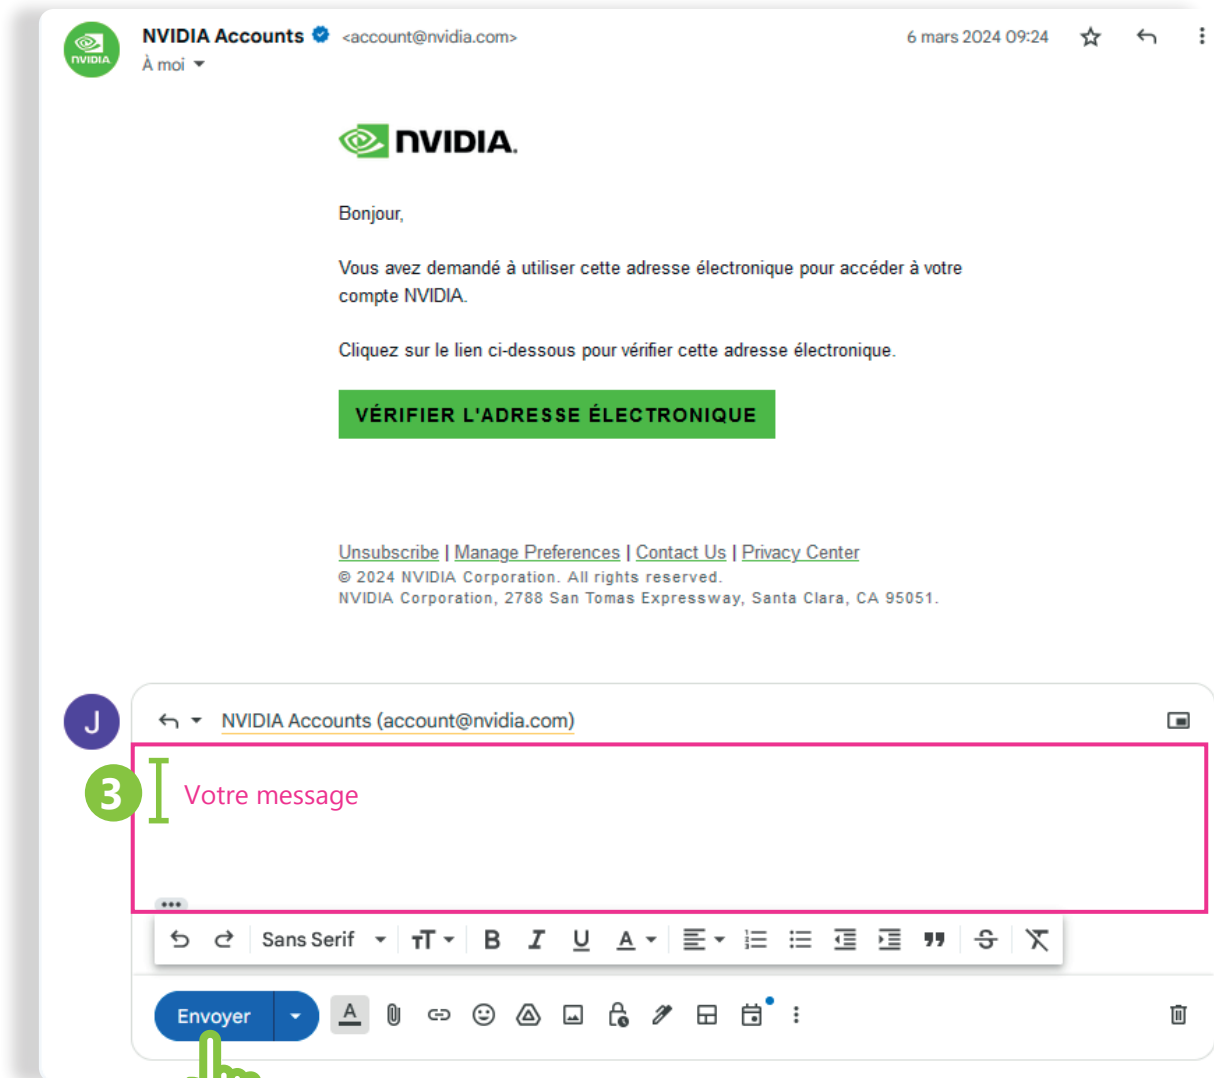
NVIDIA Accounts <account@nvidia.com>
À moi

6 mars 2024 09:24

NVIDIA

NVIDIA.

Bonjour,

Vous avez demandé à utiliser cette adresse électronique pour accéder à votre compte NVIDIA.

Cliquez sur le lien ci-dessous pour vérifier cette adresse électronique.

VÉRIFIER L'ADRESSE ÉLECTRONIQUE

Unsubscribe | Manage Preferences | Contact Us | Privacy Center
© 2024 NVIDIA Corporation. All rights reserved.
NVIDIA Corporation, 2788 San Tomas Expressway, Santa Clara, CA 95051.

J

NVIDIA Accounts (account@nvidia.com)

3

Votre message

Sans Serif

Envoyer